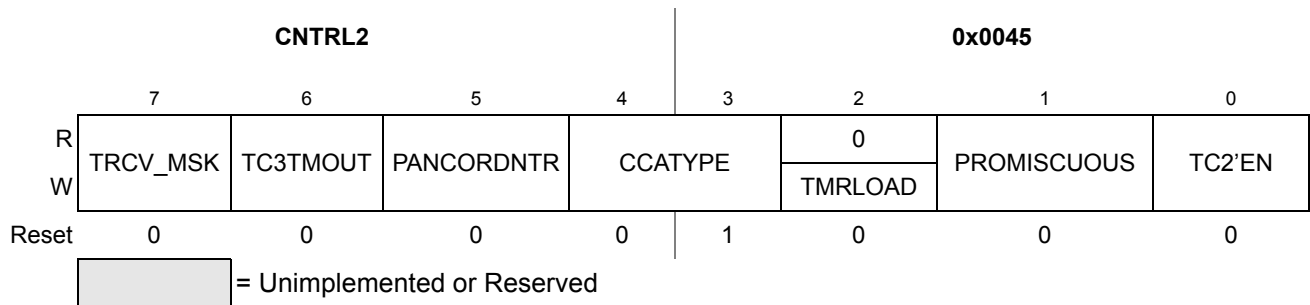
CNTRL2 | 0x0045

|  | 7 | 6 | 5 | 4 | 3 | 2 | 1 | 0 |
|---|---|---|---|---|---|---|---|---|
| R | TRCV_MSK | TC3TMOUT | PANCORDNTR | CCATYPE | CCATYPE | 0 | PROMISCUOUS | TC2'EN |
| W | TRCV_MSK | TC3TMOUT | PANCORDNTR | CCATYPE | CCATYPE | TMRLOAD | PROMISCUOUS | TC2'EN |
| Reset | 0 | 0 | 0 | 0 | 1 | 0 | 0 | 0 |

= Unimplemented or Reserved